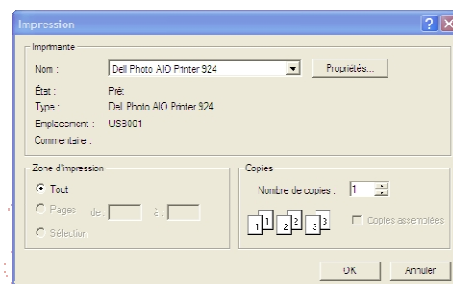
Impression

Imprimante

Nom : Dell Photo AIO Printer 924

Propriétés...

État : Prêt

Type : Dell Photo AIO Printer 924

Emplacement : USB001

Commentaire :

Zone d'impression

Tout

Pages de : à :

Sélection

Copies

Nombre de copies : 1

1 1 2 2 3 3

Copies assemblées

OK

Annuler